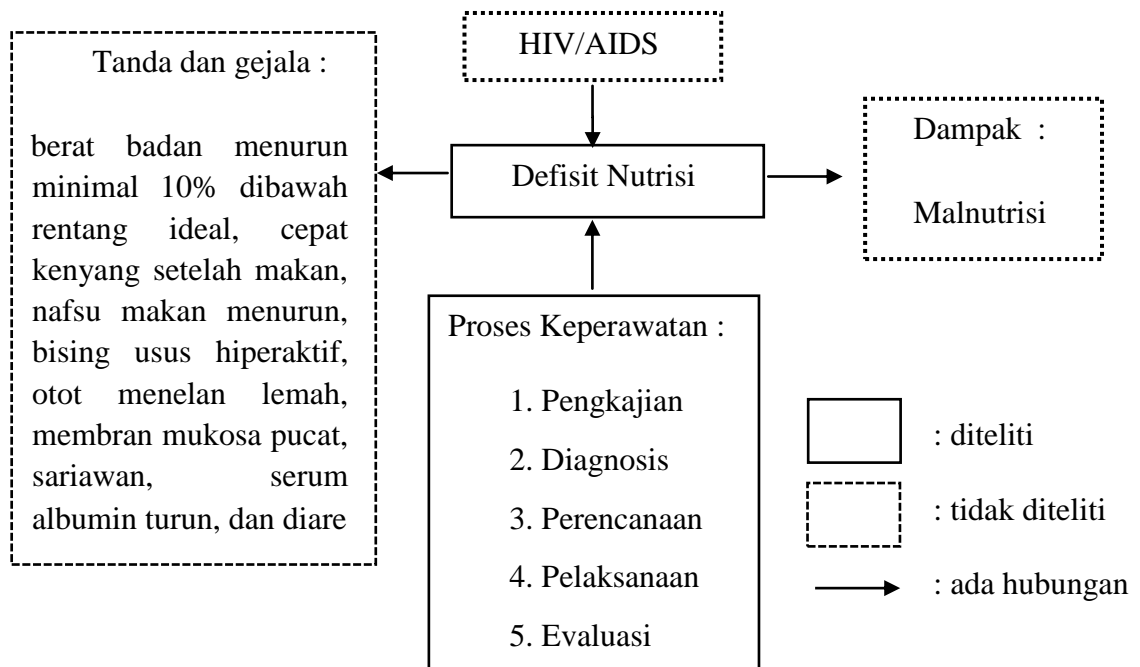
HIV/AIDS

Tanda dan gejala :

berat badan menurun minimal 10% dibawah rentang ideal, cepat kenyang setelah makan, nafsu makan menurun, bising usus hiperaktif, otot menelan lemah, membran mukosa pucat, sariawan, serum albumin turun, dan diare

Defisit Nutrisi

Dampak :

Malnutrisi

Proses Keperawatan :

1. Pengkajian
2. Diagnosis
3. Perencanaan
4. Pelaksanaan
5. Evaluasi

: diteliti

: tidak diteliti

: ada hubungan